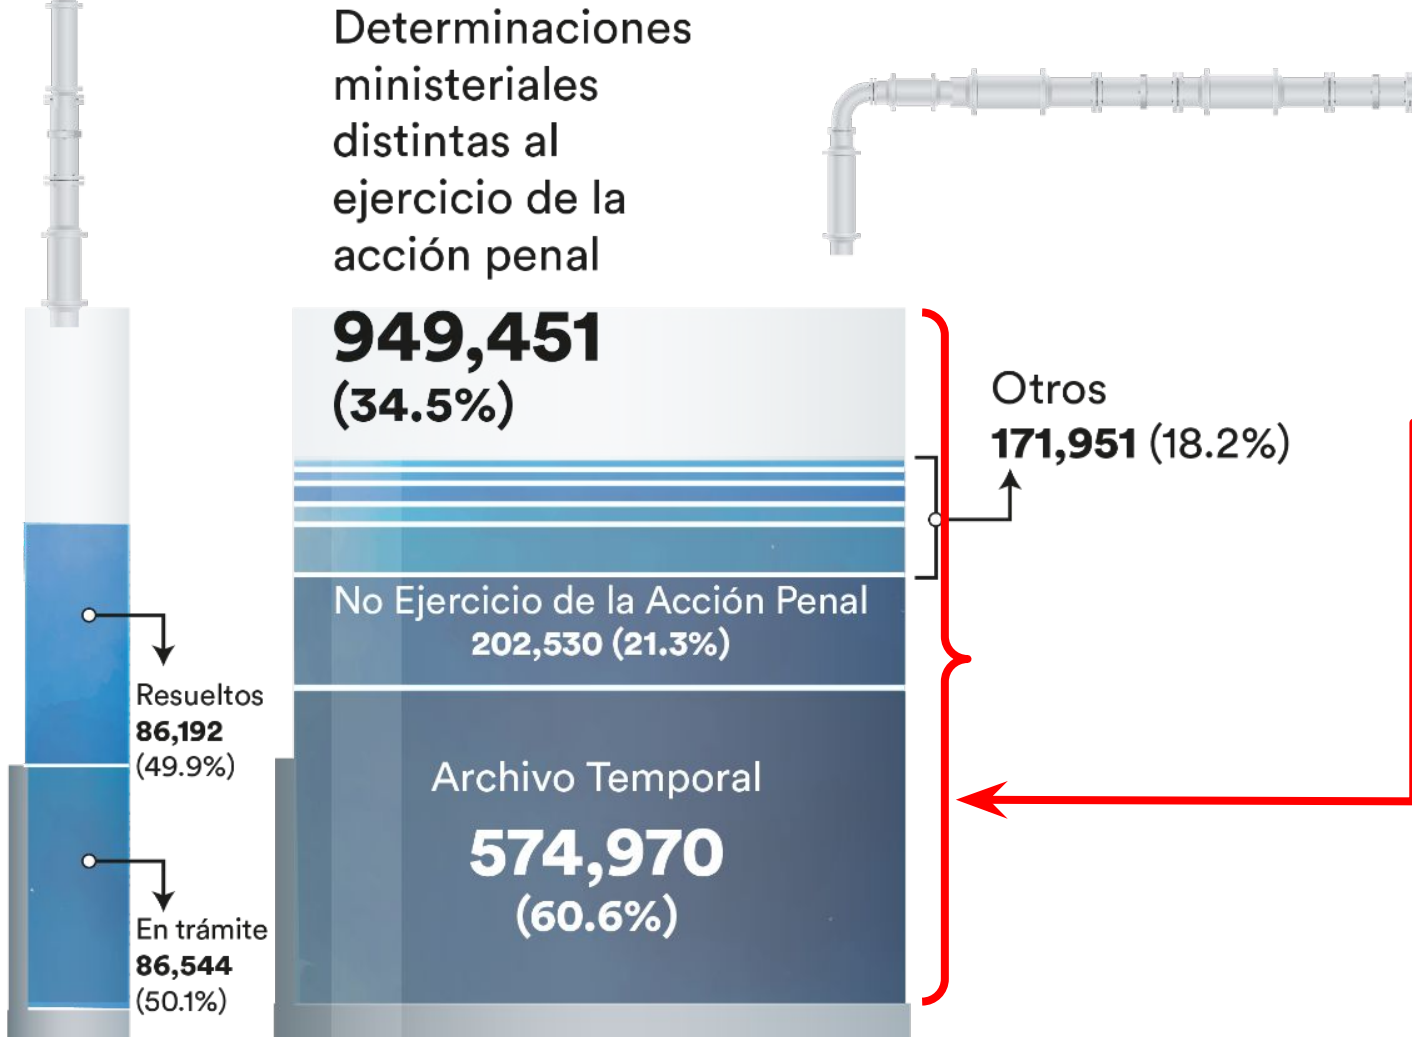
Determinaciones ministeriales distintas al ejercicio de la acción penal

949,451
(34.5%)

Otros
171,951 (18.2%)

No Ejercicio de la Acción Penal
202,530 (21.3%)

Resueltos
86,192
(49.9%)

Archivo Temporal
574,970
(60.6%)

En trámite
86,544
(50.1%)